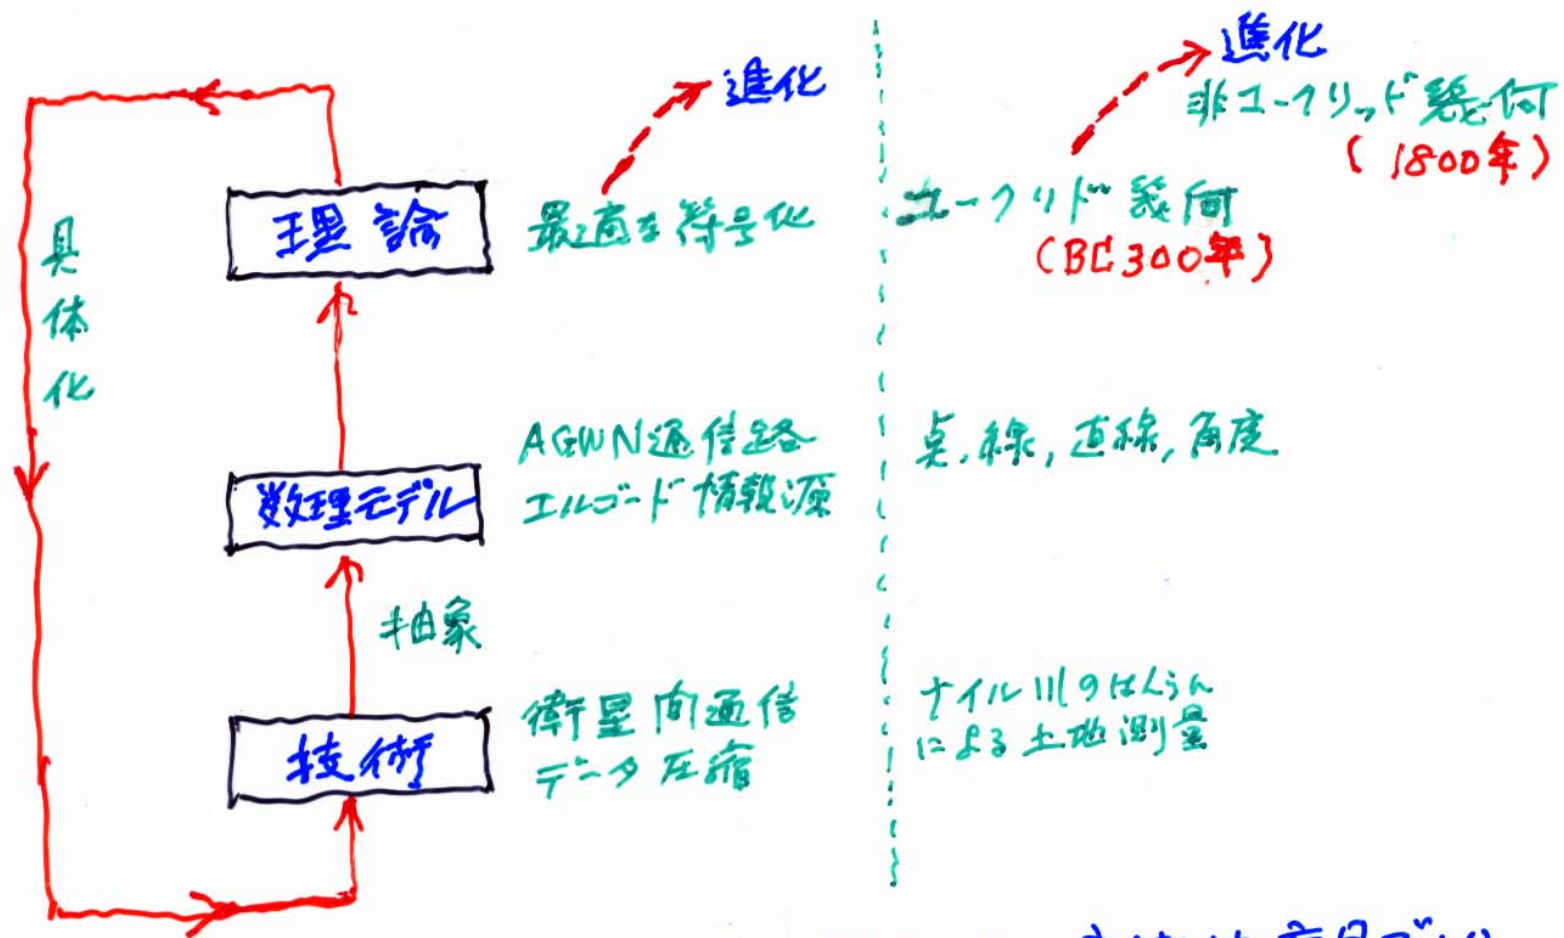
具体化

理論

最適な符号化

進化

数理モデル

AGWN通信路
エルゴード情報源

抽象

技術

衛星間通信
データ圧縮

ユークリッド幾何
(BC300年)

進化
非ユークリッド幾何
(1800年)

点,線,直線,角度

ナイル川のはんらん
による土地測量

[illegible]